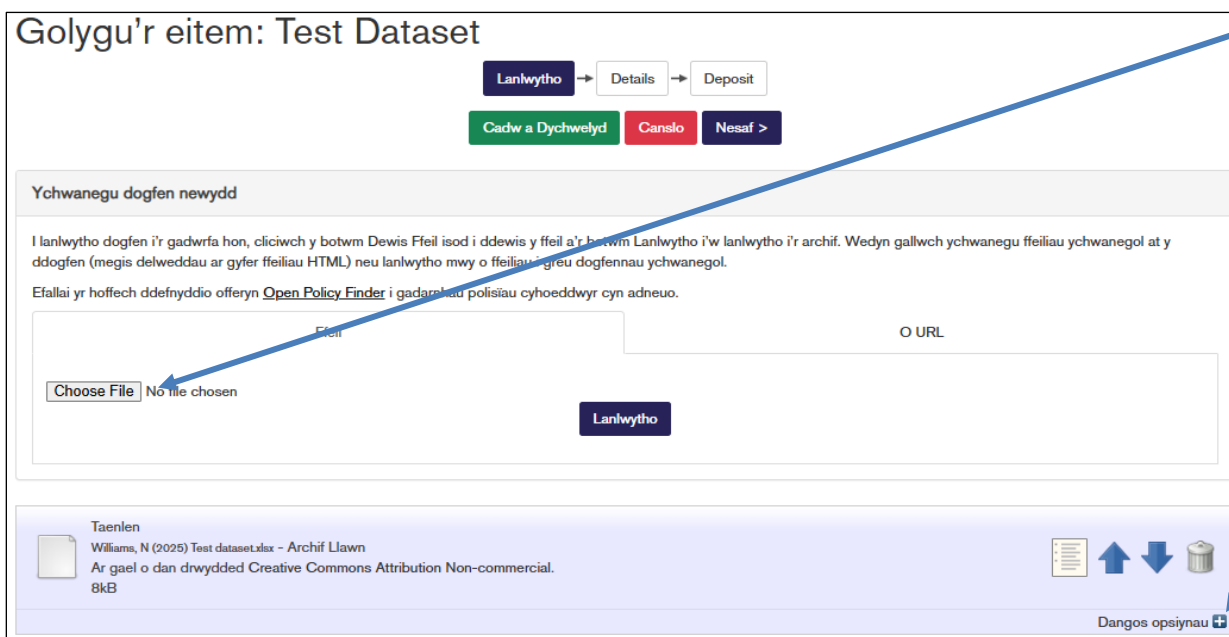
Golygu'r eitem: Test Dataset

Lanlwytho → Details → Deposit

Cadw a Dychwelyd Canslo Nesaf >

Ychwanegu dogfen newydd

I lanlwytho dogfen i'r gadwrfa hon, cliciwch y botwm Dewis Ffeil isod i ddewis y ffeil a'r botwm Lanlwytho i'w lanlwytho i'r archif. Wedyn gallwch ychwanegu ffeiliau ychwanegol at y ddogfen (megis delweddau ar gyfer ffeiliau HTML) neu lanlwytho mwy o ffeiliau i greu dogfennau ychwanegol.

Efallai yr hoffech ddefnyddio offeryn Open Policy Finder i gadarnhau polisïau cyhoeddwyr cyn adneuo.

Ffeil

O URL

Choose File No file chosen

Lanlwytho

Taenlen
Williams, N (2025) Test dataset.xlsx - Archif Llawn
Ar gael o dan drwydded Creative Commons Attribution Non-commercial.
8kB

Dangos opsiynau